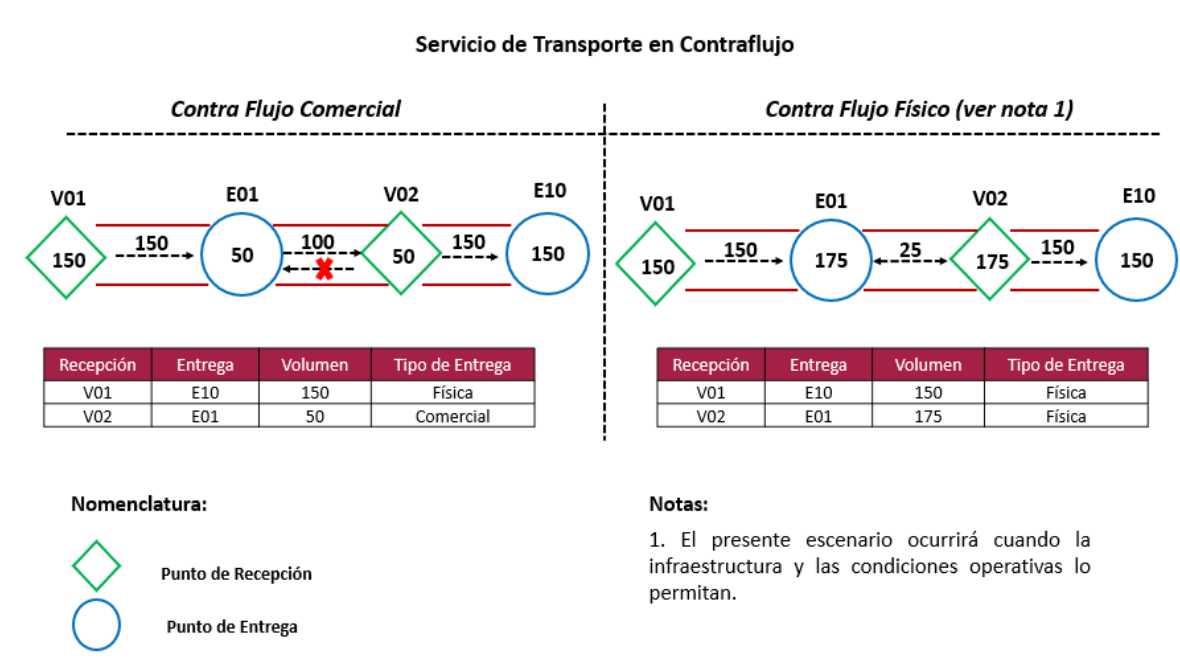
Servicio de Transporte en Contraflujo

Contra Flujo Comercial

V01 E01 V02 E10

150 150 50 100 50 150 150

| Recepción | Entrega | Volumen | Tipo de Entrega |
|---|---|---|---|
| V01 | E10 | 150 | Física |
| V02 | E01 | 50 | Comercial |

Contra Flujo Físico (ver nota 1)

V01 E01 V02 E10

150 150 175 25 175 150 150

| Recepción | Entrega | Volumen | Tipo de Entrega |
|---|---|---|---|
| V01 | E10 | 150 | Física |
| V02 | E01 | 175 | Física |

Nomenclatura:

Punto de Recepción

Punto de Entrega

Notas:

1. El presente escenario ocurrirá cuando la infraestructura y las condiciones operativas lo permitan.